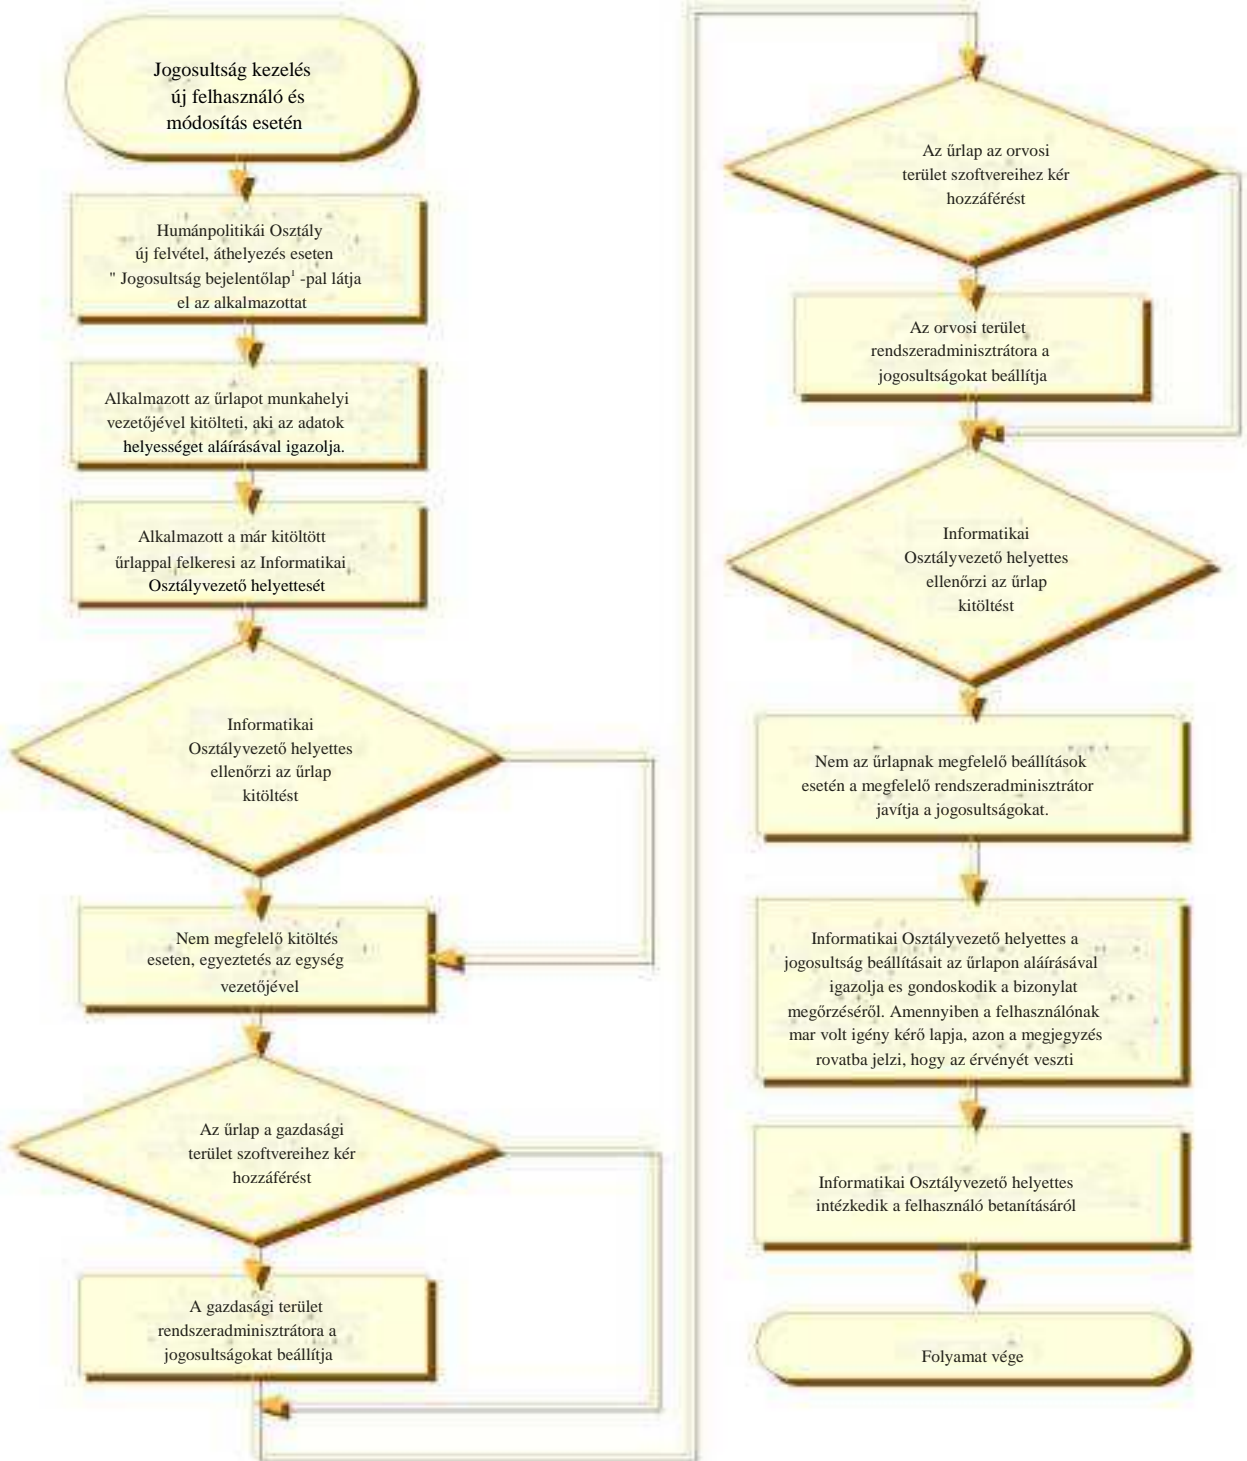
Jogosultság kezelés új felhasználó és módosítás esetén

Humánpolitikai Osztály új felvétel, áthelyezés eseten " Jogosultság bejelentőlap$^1$ -pal látja el az alkalmazottat

Alkalmazott az űrlapot munkahelyi vezetőjével kitölteti, aki az adatok helyességet aláírásával igazolja.

Alkalmazott a már kitöltött űrlappal felkeresi az Informatikai Osztályvezető helyettesét

Informatikai Osztályvezető helyettes ellenőrzi az űrlap kitöltést

Nem megfelelő kitöltés eseten, egyeztetés az egység vezetőjével

Az űrlap a gazdasági terület szoftvereihez kér hozzáférést

A gazdasági terület rendszeradminisztrátora a jogosultságokat beállítja

Az űrlap az orvosi terület szoftvereihez kér hozzáférést

Az orvosi terület rendszeradminisztrátora a jogosultságokat beállítja

Informatikai Osztályvezető helyettes ellenőrzi az űrlap kitöltést

Nem az űrlapnak megfelelő beállítások esetén a megfelelő rendszeradminisztrátor javítja a jogosultságokat.

Informatikai Osztályvezető helyettes a jogosultság beállításait az űrlapon aláírásával igazolja es gondoskodik a bizonylat megőrzéséről. Amennyiben a felhasználónak mar volt igény kérő lapja, azon a megjegyzés rovatba jelzi, hogy az érvényét veszti

Informatikai Osztályvezető helyettes intézkedik a felhasználó betanításáról

Folyamat vége